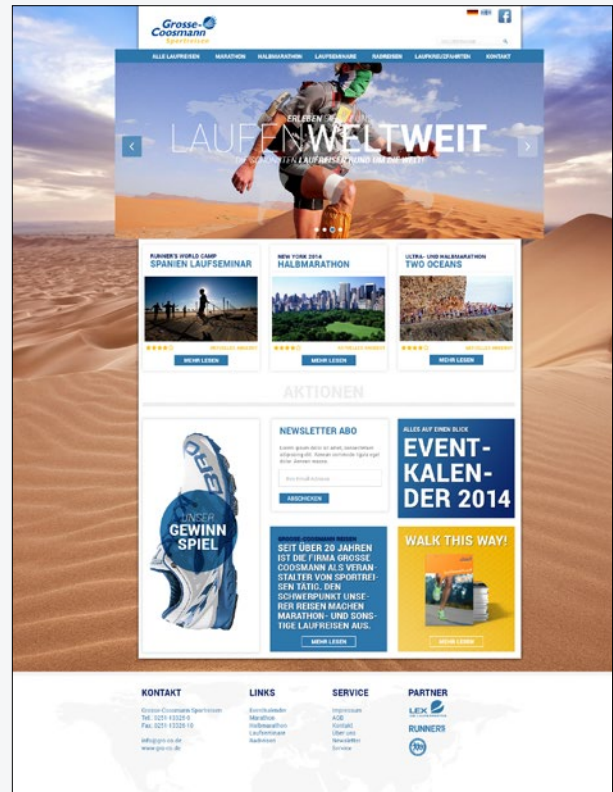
Grosse-Coosmann Sportreisen

ALLE LAUFREISEN MARATHON HALBMARATHON LAUFSEMINARE RADREISEN LAUFKREUZFAHRTEN KONTAKT

ERLEBEN SIE
LAUFEN WELTWEIT
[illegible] SCHÖNSTEN LAUFREISEN RUND UM DIE WELT!

RUNNER'S WORLD CAMP
SPANIEN LAUFSEMINAR
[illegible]
MEHR LESEN

NEW YORK 2014
HALBMARATHON
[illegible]
MEHR LESEN

ULTRA- UND HALBMARATHON
TWO OCEANS
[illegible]
MEHR LESEN

AKTIONEN

UNSER GEWINNSPIEL

NEWSLETTER ABO
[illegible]
ABSCHICKEN

ALLES AUF EINEN BLICK
EVENT-KALENDER 2014

GROSSE-COOSMANN REISEN
SEIT ÜBER 20 JAHREN IST DIE FIRMA GROSSE COOSMANN ALS VERANSTALTER VON SPORTREISEN TÄTIG. DEN SCHWERPUNKT UNSERER REISEN MACHEN MARATHON- UND SONSTIGE LAUFREISEN AUS.
MEHR LESEN

WALK THIS WAY!
MEHR LESEN

KONTAKT
Grosse-Coosmann Sportreisen
Tel.: 0251 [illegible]
Fax: 0251 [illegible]
info@gro-co.de
www.gro-co.de

LINKS
Eventkalender
Marathon
Halbmarathon
Laufseminare
Radreisen

SERVICE
Impressum
AGB
Kontakt
Über uns
Newsletter
Service

PARTNER
LEX
RUNNER'S